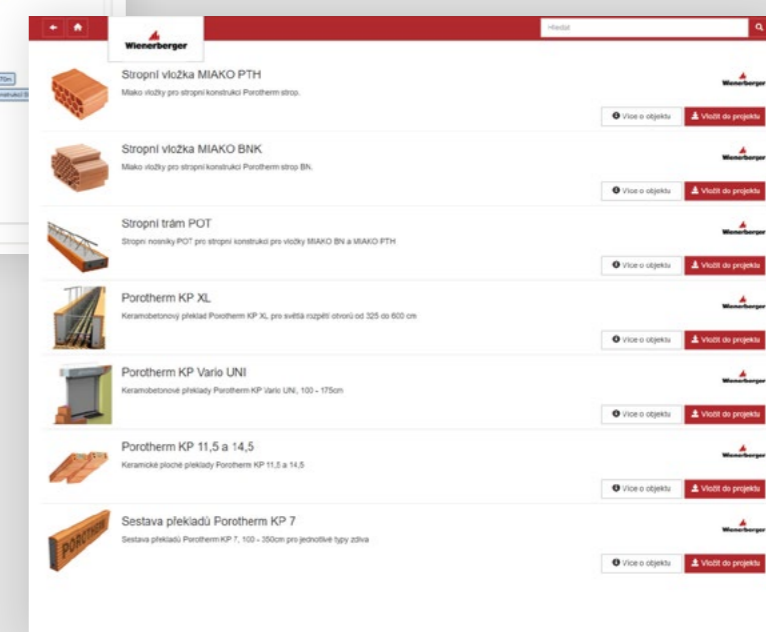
Wienerberger

Hledat

Stropní vložka MIAKO PTH
Miako vložky pro stropní konstrukci Porotherm strop.
Wienerberger
Více o objektu
Vložit do projektu

Stropní vložka MIAKO BNK
Miako vložky pro stropní konstrukci Porotherm strop BN.
Wienerberger
Více o objektu
Vložit do projektu

Stropní trám POT
Stropní nosníky POT pro stropní konstrukci pro vložky MIAKO BN a MIAKO PTH
Wienerberger
Více o objektu
Vložit do projektu

Porotherm KP XL
Keramobetonový překlad Porotherm KP XL, pro světlá rozpětí otvorů od 325 do 600 cm
Wienerberger
Více o objektu
Vložit do projektu

Porotherm KP Vario UNI
Keramobetonové překlady Porotherm KP Vario UNI, 100 - 175cm
Wienerberger
Více o objektu
Vložit do projektu

Porotherm KP 11,5 a 14,5
Keramické ploché překlady Porotherm KP 11,5 a 14,5
Wienerberger
Více o objektu
Vložit do projektu

Sestava překladů Porotherm KP 7
Sestava překladů Porotherm KP 7, 100 - 350cm pro jednotlivé typy zdiva
Wienerberger
Více o objektu
Vložit do projektu

POROTHERM